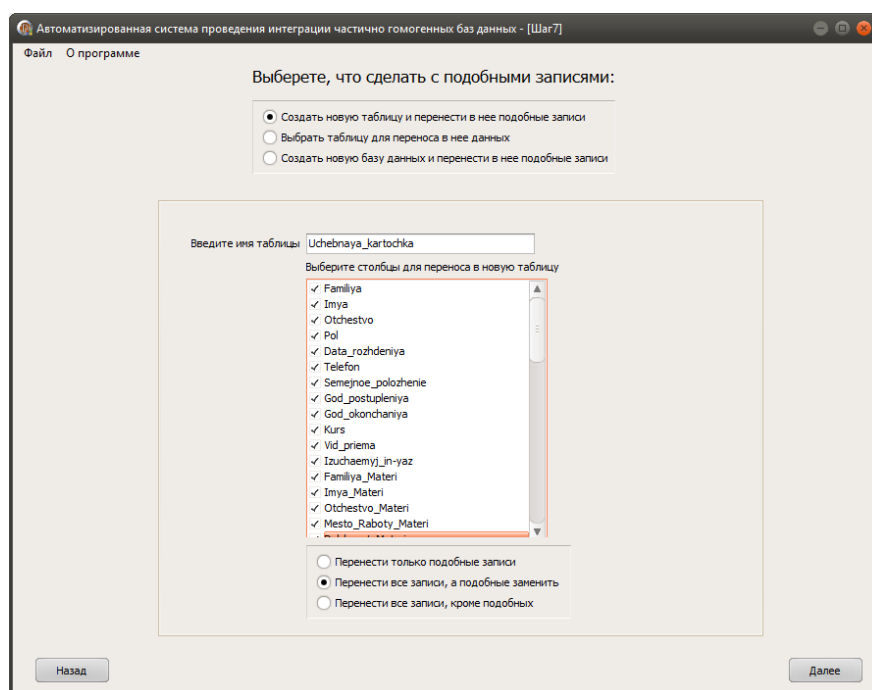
Автоматизированная система проведения интеграции частично гомогенных баз данных - [Шаг7]

Файл О программе

Выберете, что сделать с подобными записями:

Создать новую таблицу и перенести в нее подобные записи
Выбрать таблицу для переноса в нее данных
Создать новую базу данных и перенести в нее подобные записи

Введите имя таблицы Uchebnaya_kartochka

Выберите столбцы для переноса в новую таблицу

✓ Familiya
✓ Imya
✓ Otchestvo
✓ Pol
✓ Data_rozhdeniya
✓ Telefon
✓ Semejnoe_polozhenie
✓ God_postupleniya
✓ God_okonchaniya
✓ Kurs
✓ Vid_priema
✓ Izuchaemyj_in-yaz
✓ Familiya_Materi
✓ Imya_Materi
✓ Otchestvo_Materi
✓ Mesto_Raboty_Materi
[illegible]

Перенести только подобные записи
Перенести все записи, а подобные заменить
Перенести все записи, кроме подобных

Назад

Далее